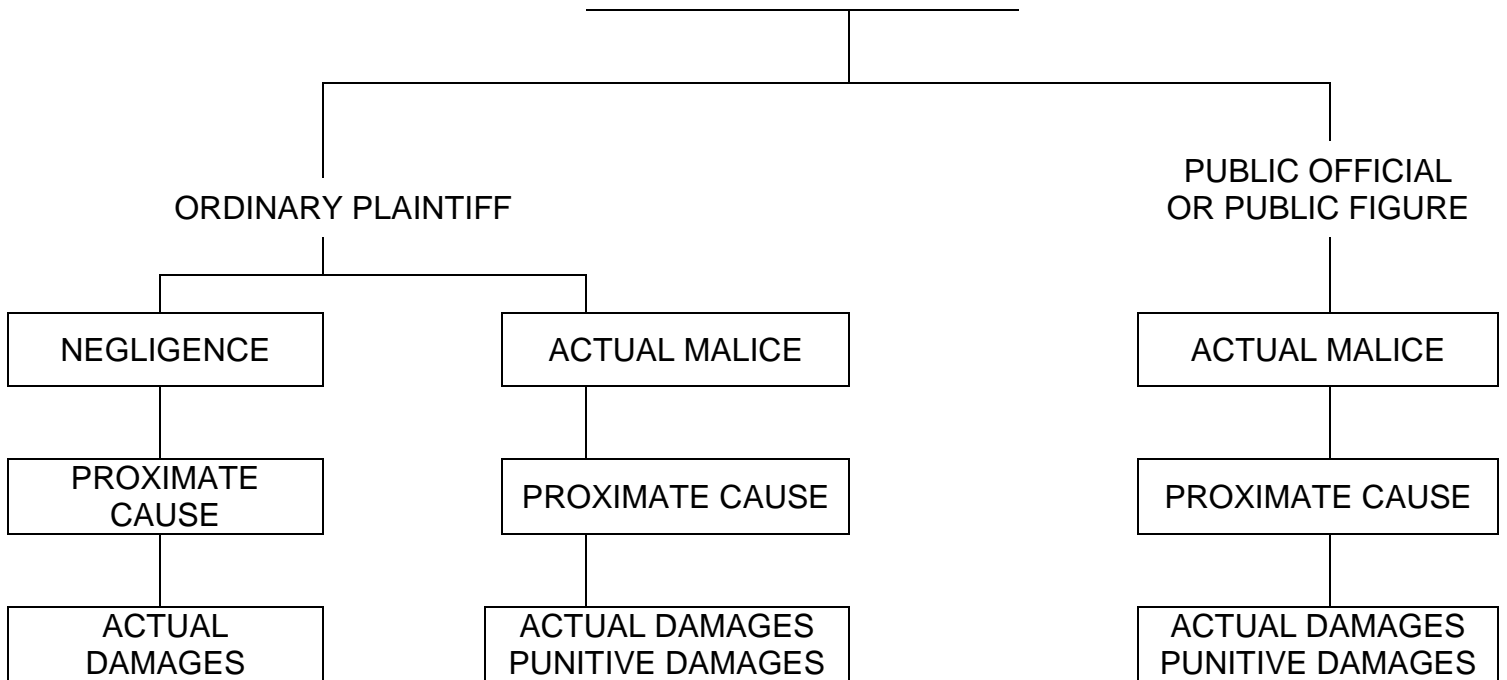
ORDINARY PLAINTIFF

NEGLIGENCE

PROXIMATE CAUSE

ACTUAL DAMAGES

ACTUAL MALICE

PROXIMATE CAUSE

ACTUAL DAMAGES PUNITIVE DAMAGES

PUBLIC OFFICIAL OR PUBLIC FIGURE

ACTUAL MALICE

PROXIMATE CAUSE

ACTUAL DAMAGES PUNITIVE DAMAGES